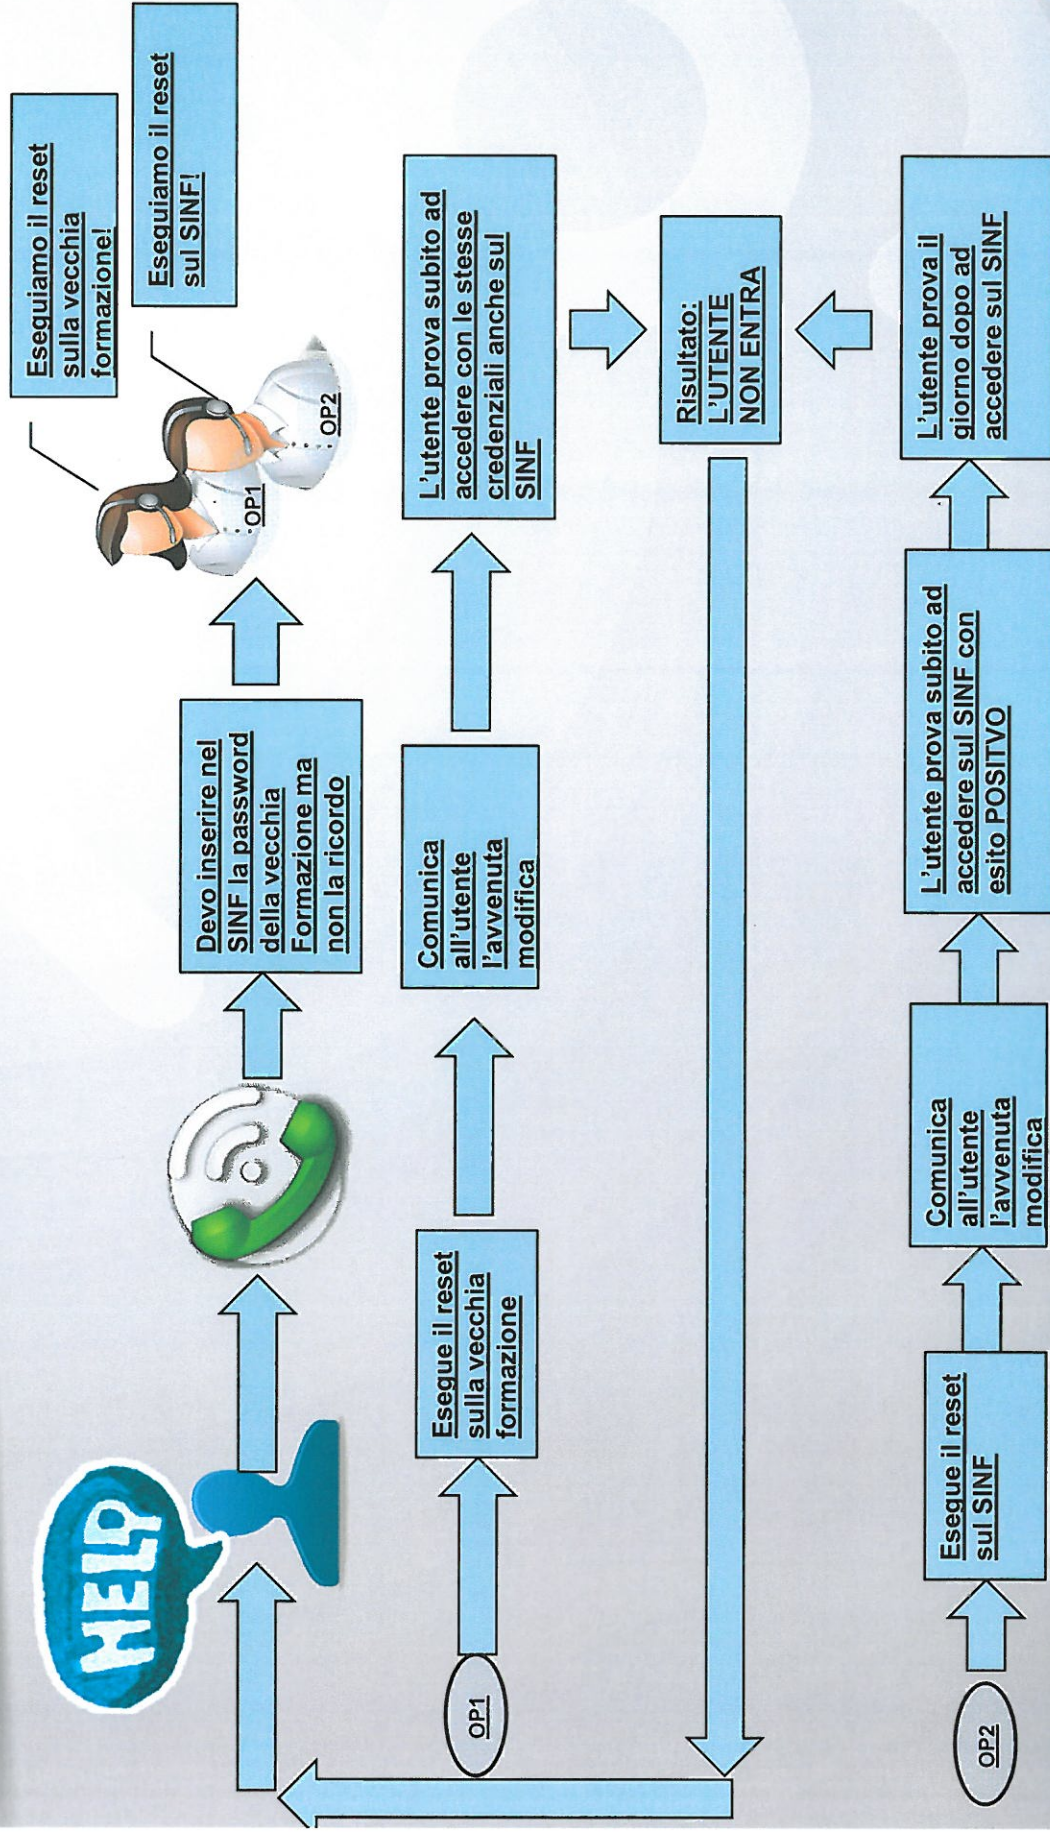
HELP

Devo inserire nel SINF la password della vecchia Formazione ma non la ricordo

OP1

OP2

Eseguiamo il reset sulla vecchia formazione!

Eseguiamo il reset sul SINF!

OP1

Esegue il reset sulla vecchia formazione

Comunica all'utente l'avvenuta modifica

L'utente prova subito ad accedere con le stesse credenziali anche sul SINF

Risultato: L'UTENTE NON ENTRA

OP2

Esegue il reset sul SINF

Comunica all'utente l'avvenuta modifica

L'utente prova subito ad accedere sul SINF con esito POSITVO

L'utente prova il giorno dopo ad accedere sul SINF